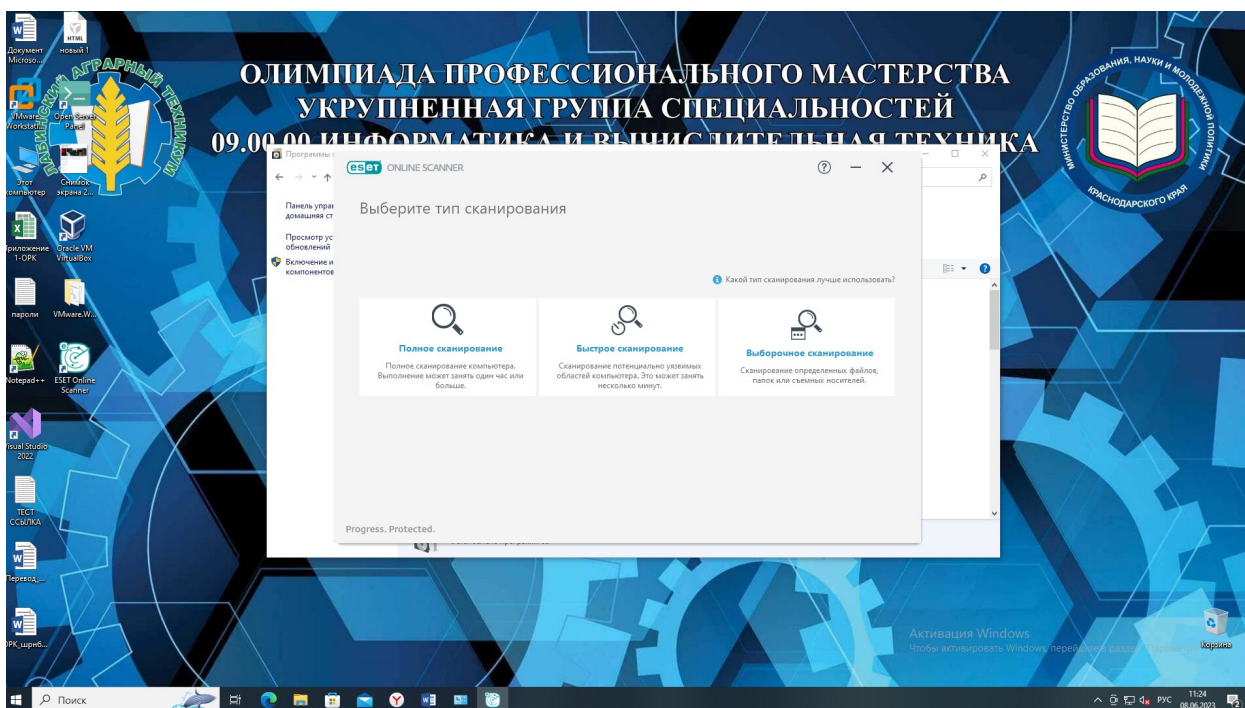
Документ Microso...

HTML новый 1

VMware Workstati...

Open Server Panel

Этот компьютер

Снимок экрана 2...

Приложение 1-ОРК

Oracle VM VirtualBox

пароли

VMware.W...

Notepad++

ESET Online Scanner

Visual Studio 2022

ТЕСТ ССЫЛКА

Перевод_...

ОРК_шрифт...

ЛАБИНСКИЙ АГРАРНЫЙ ТЕХНИКУМ

ОЛИМПИАДА ПРОФЕССИОНАЛЬНОГО МАСТЕРСТВА
УКРУПНЕННАЯ ГРУППА СПЕЦИАЛЬНОСТЕЙ
09.00.00 ИНФОРМАТИКА И ВЫЧИСЛИТЕЛЬНАЯ ТЕХНИКА

МИНИСТЕРСТВО ОБРАЗОВАНИЯ, НАУКИ И МОЛОДЕЖНОЙ ПОЛИТИКИ КРАСНОДАРСКОГО КРАЯ

Программы

Панель управ... домашняя ст...

Просмотр ус... обновлений

Включение и... компонентов

ESET ONLINE SCANNER

Выберите тип сканирования

Какой тип сканирования лучше использовать?

Полное сканирование
Полное сканирование компьютера. Выполнение может занять один час или больше.

Быстрое сканирование
Сканирование потенциально уязвимых областей компьютера. Это может занять несколько минут.

Выборочное сканирование
Сканирование определенных файлов, папок или съемных носителей.

Progress. Protected.

Активация Windows
Чтобы активировать Windows, перейдите в раздел "Параметры".

Корзина

Поиск

РУС 11:24 08.06.2023